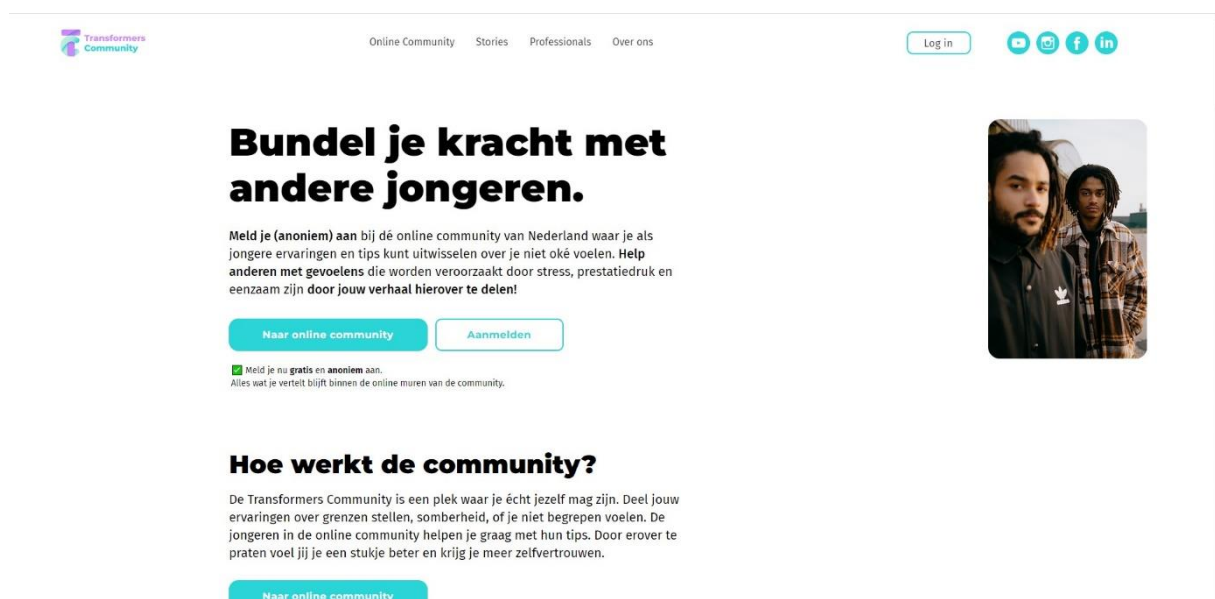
Transformers Community

Online Community Stories Professionals Over ons

Log in

# Bundel je kracht met andere jongeren.

**Meld je (anoniem) aan** bij dé online community van Nederland waar je als jongere ervaringen en tips kunt uitwisselen over je niet oké voelen. **Help anderen met gevoelens** die worden veroorzaakt door stress, prestatiedruk en eenzaam zijn **door jouw verhaal hierover te delen!**

Naar online community

Aanmelden

✅ Meld je nu **gratis** en **anoniem** aan.
Alles wat je vertelt blijft binnen de online muren van de community.

## Hoe werkt de community?

De Transformers Community is een plek waar je écht jezelf mag zijn. Deel jouw ervaringen over grenzen stellen, somberheid, of je niet begrepen voelen. De jongeren in de online community helpen je graag met hun tips. Door erover te praten voel jij je een stukje beter en krijg je meer zelfvertrouwen.

Naar online community